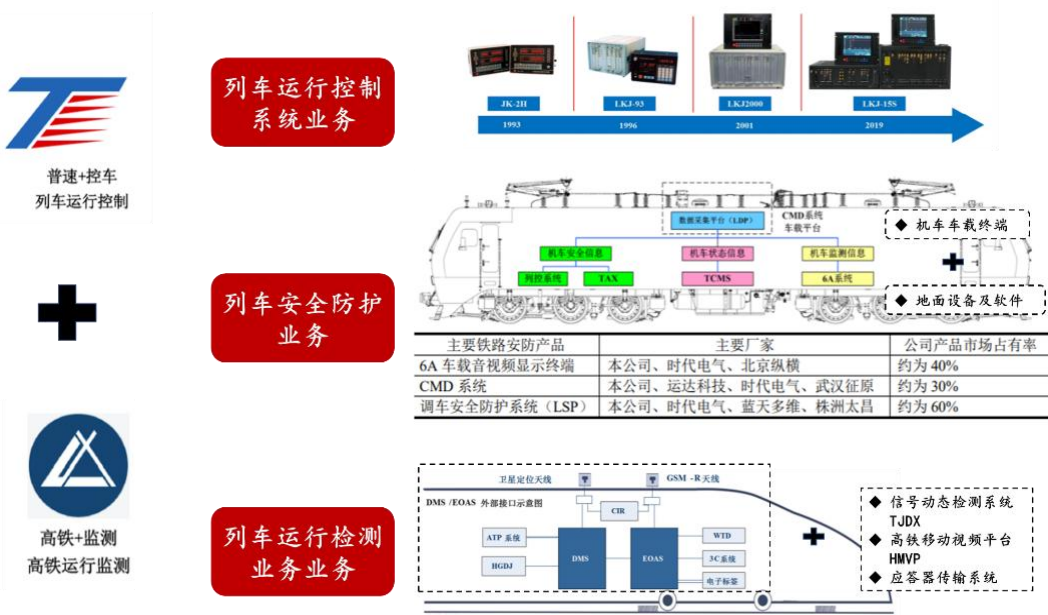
普速+控车
列车运行控制

列车运行控制系统业务

JK-2H
1993
LKJ-93
1996
LKJ2000
2001
LKJ-15S
2019

列车安全防护业务

数据采集平台（LDP）
CMD系统
车载平台
机车安全信息
机车状态信息
机车监测信息
网控系统
TAX
TCMS
6A系统

◆ 机车车载终端
◆ 地面设备及软件

| 主要铁路安防产品 | 主要厂家 | 公司产品市场占有率 |
|---|---|---|
| 6A 车载音视频显示终端 | 本公司、时代电气、北京纵横 | 约为40% |
| CMD 系统 | 本公司、运达科技、时代电气、武汉征原 | 约为30% |
| 调车安全防护系统（LSP） | 本公司、时代电气、蓝天多维、株洲太昌 | 约为60% |

高铁+监测
高铁运行监测

列车运行检测业务业务

卫星定位天线
GSM-R天线
DMS /EOAS 外部接口示意图
CIR
ATP 系统
DMS
EOAS
WTD
3C系统
HGDJ
电子标签

◆ 信号动态检测系统 TJDX
◆ 高铁移动视频平台 HMVP
◆ 应答器传输系统